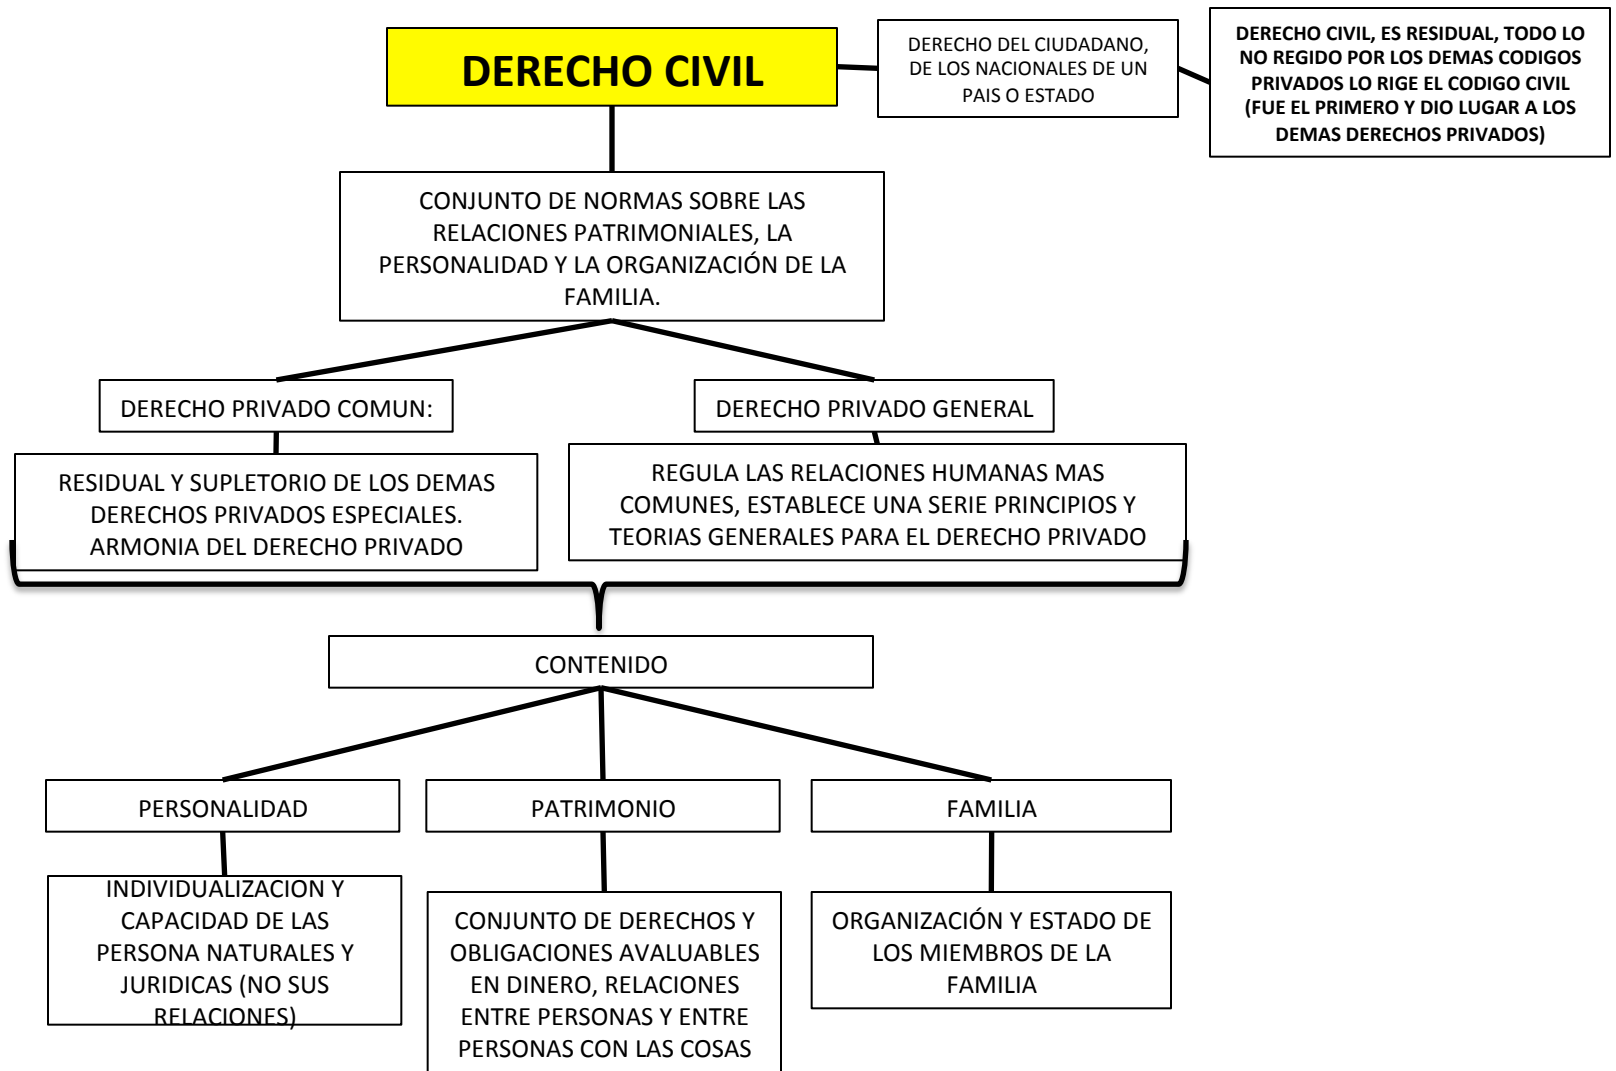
DERECHO CIVIL

DERECHO DEL CIUDADANO, DE LOS NACIONALES DE UN PAIS O ESTADO

DERECHO CIVIL, ES RESIDUAL, TODO LO NO REGIDO POR LOS DEMAS CODIGOS PRIVADOS LO RIGE EL CODIGO CIVIL (FUE EL PRIMERO Y DIO LUGAR A LOS DEMAS DERECHOS PRIVADOS)

CONJUNTO DE NORMAS SOBRE LAS RELACIONES PATRIMONIALES, LA PERSONALIDAD Y LA ORGANIZACIÓN DE LA FAMILIA.

DERECHO PRIVADO COMUN:

RESIDUAL Y SUPLETORIO DE LOS DEMAS DERECHOS PRIVADOS ESPECIALES. ARMONIA DEL DERECHO PRIVADO

DERECHO PRIVADO GENERAL

REGULA LAS RELACIONES HUMANAS MAS COMUNES, ESTABLECE UNA SERIE PRINCIPIOS Y TEORIAS GENERALES PARA EL DERECHO PRIVADO

CONTENIDO

PERSONALIDAD

INDIVIDUALIZACION Y CAPACIDAD DE LAS PERSONA NATURALES Y JURIDICAS (NO SUS RELACIONES)

PATRIMONIO

CONJUNTO DE DERECHOS Y OBLIGACIONES AVALUABLES EN DINERO, RELACIONES ENTRE PERSONAS Y ENTRE PERSONAS CON LAS COSAS

FAMILIA

ORGANIZACIÓN Y ESTADO DE LOS MIEMBROS DE LA FAMILIA